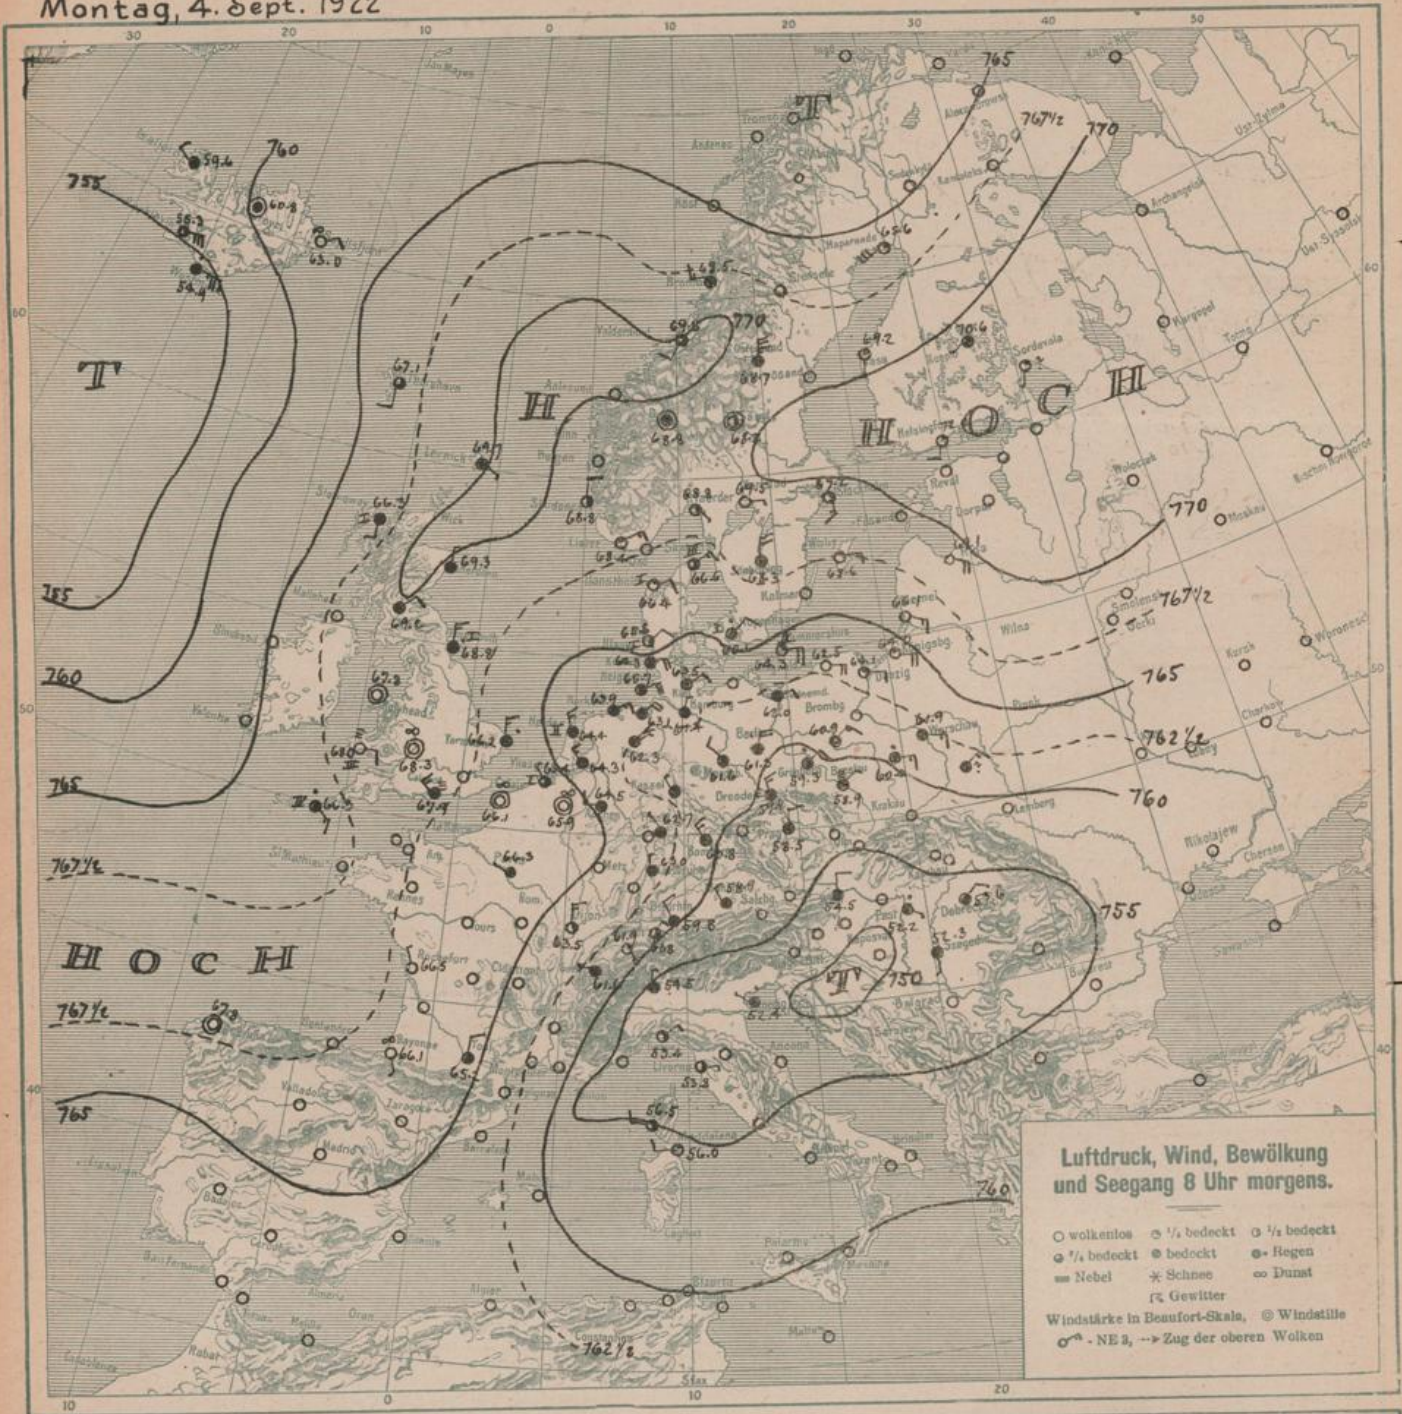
Montag, 4. Sept. 1922

30 20 10 0 10 20 30 40 50

765
767½
770
760
755
T
T
H
HOCH
770
770
767½
765
762½
760
755
T
750
755
760
765
767½
HOCH
767½
765
760
762½

Luftdruck, Wind, Bewölkung und Seegang 8 Uhr morgens.

○ wolkenlos ◔ ¼ bedeckt ◑ ½ bedeckt
◕ ¾ bedeckt ● bedeckt ●• Regen
≡ Nebel ✳ Schnee ∞ Dunst
Gewitter
Windstärke in Beaufort-Skala, ◎ Windstille
- NE 3, --> Zug der oberen Wolken

59.4
60.8
63.0
58.3
59.4
67.1
69.7
66.3
69.3
69.6
68.8
67.8
66.3
68.3
67.9
66.5
66.3
66.1
67.8
69.8
68.8
68.7
69.2
70.6
69.5
67.2
68.3
66.6
66.4
68.5
64.3
61.5
60.9
58.9
53.8
54.5
52.2
57.6
57.3
52.4
53.4
53.2
56.5
56.0
65.5
61.4
66.1
65.1
67.8